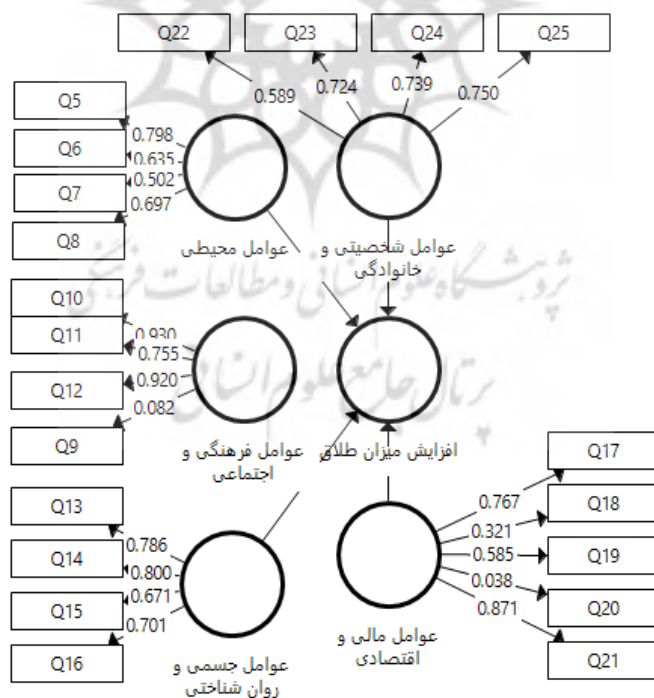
Q22
Q23
Q24
Q25
0.589
0.724
0.739
0.750
Q5
Q6
Q7
Q8
0.798
0.635
0.502
0.697
عوامل محیطی
عوامل شخصیتی و خانوادگی
Q10
Q11
Q12
Q9
0.930
0.755
0.920
0.082
عوامل فرهنگی و اجتماعی
افزایش میزان طلاق
Q17
Q18
Q19
Q20
Q21
0.767
0.321
0.585
0.038
0.871
Q13
Q14
Q15
Q16
0.786
0.800
0.671
0.701
عوامل جسمی و روان شناختی
عوامل مالی و اقتصادی
پژوهشگاه علوم انسانی و مطالعات فرهنگی
پرتال جامع علوم انسانی